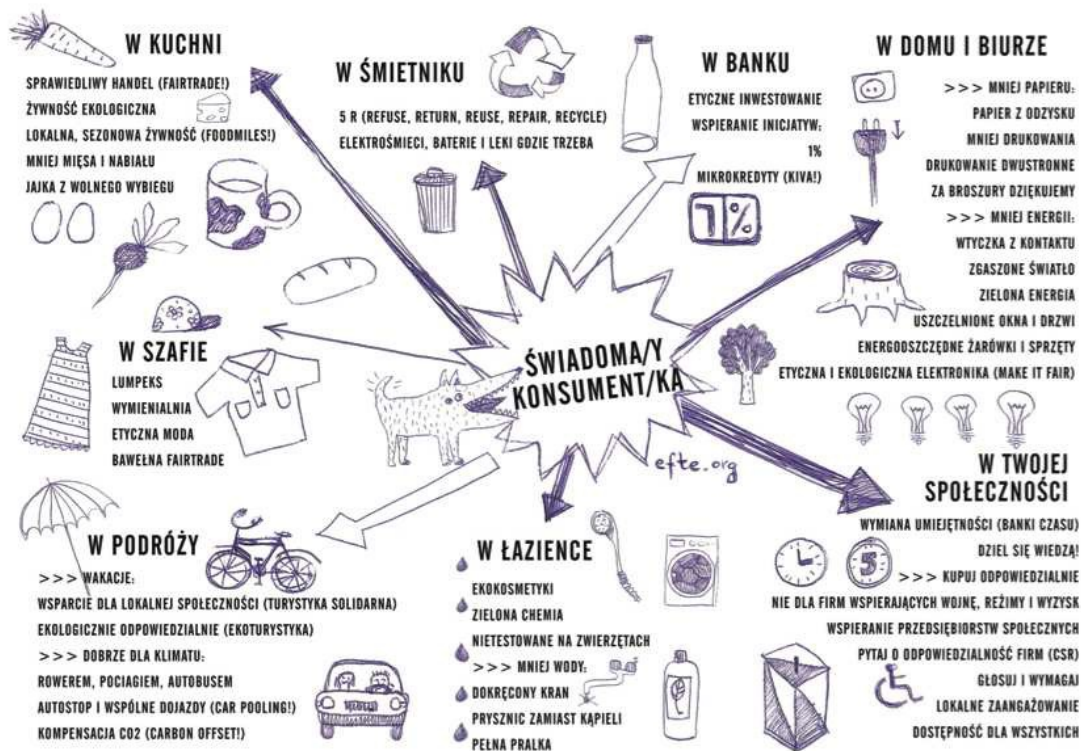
W KUCHNI

SPRAWIEDLIWY HANDEL (FAIRTRADE!)
ŻYWNOŚĆ EKOLOGICZNA
LOKALNA, SEZONOWA ŻYWNOŚĆ (FOODMILES!)
MNIEJ MIĘSA I NABIAŁU
JAJKA Z WOLNEGO WYBIEGU

W ŚMIETNIKU

5 R (REFUSE, RETURN, REUSE, REPAIR, RECYCLE)
ELEKTROŚMIECI, BATERIE I LEKI GDZIE TRZEBA

W BANKU

ETYCZNE INWESTOWANIE
WSPIERANIE INICJATYW:
1%
MIKROKREDYTY (KIVA!)

1%

W DOMU I BIURZE

>>> MNIEJ PAPIERU:
PAPIER Z ODZYSKU
MNIEJ DRUKOWANIA
DRUKOWANIE DWUSTRONNE
ZA BROSZURY DZIĘKUJEMY
>>> MNIEJ ENERGII:
WTYCZKA Z KONTAKTU
ZGASZONE ŚWIATŁO
ZIELONA ENERGIA
USZCZELNIONE OKNA I DRZWI
ENERGOOSZCZĘDNE ŻARÓWKI I SPRZĘTY
ETYCZNA I EKOLOGICZNA ELEKTRONIKA (MAKE IT FAIR)

W SZAFIE

LUMPEKS
WYMIENIALNIA
ETYCZNA MODA
BAWEŁNA FAIRTRADE

ŚWIADOMA/Y KONSUMENT/KA

efte.org

W TWOJEJ SPOŁECZNOŚCI

WYMIANA UMIEJĘTNOŚCI (BANKI CZASU)
DZIEL SIĘ WIEDZĄ!
>>> KUPUJ ODPOWIEDZIALNIE
NIE DLA FIRM WSPIERAJĄCYCH WOJNĘ, REŻIMY I WYZYSK
WSPIERANIE PRZEDSIĘBIORSTW SPOŁECZNYCH
PYTAJ O ODPOWIEDZIALNOŚĆ FIRM (CSR)
GŁOSUJ I WYMAGAJ
LOKALNE ZAANGAŻOWANIE
DOSTĘPNOŚĆ DLA WSZYSTKICH

W PODRÓŻY

>>> WAKACJE:
WSPARCIE DLA LOKALNEJ SPOŁECZNOŚCI (TURYSTYKA SOLIDARNA)
EKOLOGICZNIE ODPOWIEDZIALNIE (EKOTURYSTYKA)
>>> DOBRZE DLA KLIMATU:
ROWEREM, POCIĄGIEM, AUTOBUSEM
AUTOSTOP I WSPÓLNE DOJAZDY (CAR POOLING!)
KOMPENSACJA CO2 (CARBON OFFSET!)

W ŁAZIENCE

EKOKOSMETYKI
ZIELONA CHEMIA
NIETESTOWANE NA ZWIERZĘTACH
>>> MNIEJ WODY:
DOKRĘCONY KRAN
PRYSZNIC ZAMIAST KĄPIELI
PEŁNA PRALKA